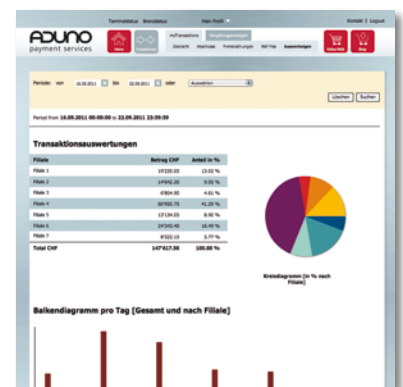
ADUNO payment services

Terminalstatus Bonistatus Mein Profil Kontakt | Logout

myTransactions Umsatzauswertungen

Übersicht Abschlüsse Freistellungen Bill Pay Auswertungen

Online-Hilfe Shop

Periode: von 16.09.2011 bis 22.09.2011 oder Auswählen

Löschen Suchen

Period from 16.09.2011 00:00:00 to 22.09.2011 23:59:59

Transaktionsauswertungen

| Filiale | Betrag CHF | Anteil in % |
|---|---|---|
| Filiale 1 | 19'330.05 | 13.02 % |
| Filiale 2 | 14'042.20 | 9.52 % |
| Filiale 3 | 6'804.90 | 4.61 % |
| Filiale 4 | 60'502.75 | 41.29 % |
| Filiale 5 | 13'134.05 | 8.90 % |
| Filiale 6 | 24'343.40 | 16.49 % |
| Filiale 7 | 8'322.15 | 5.77 % |
| Total CHF | 147'817.50 | 100.00 % |

Kreisdiagramm [in % nach Filiale]

Balkendiagramm pro Tag [Gesamt und nach Filiale]